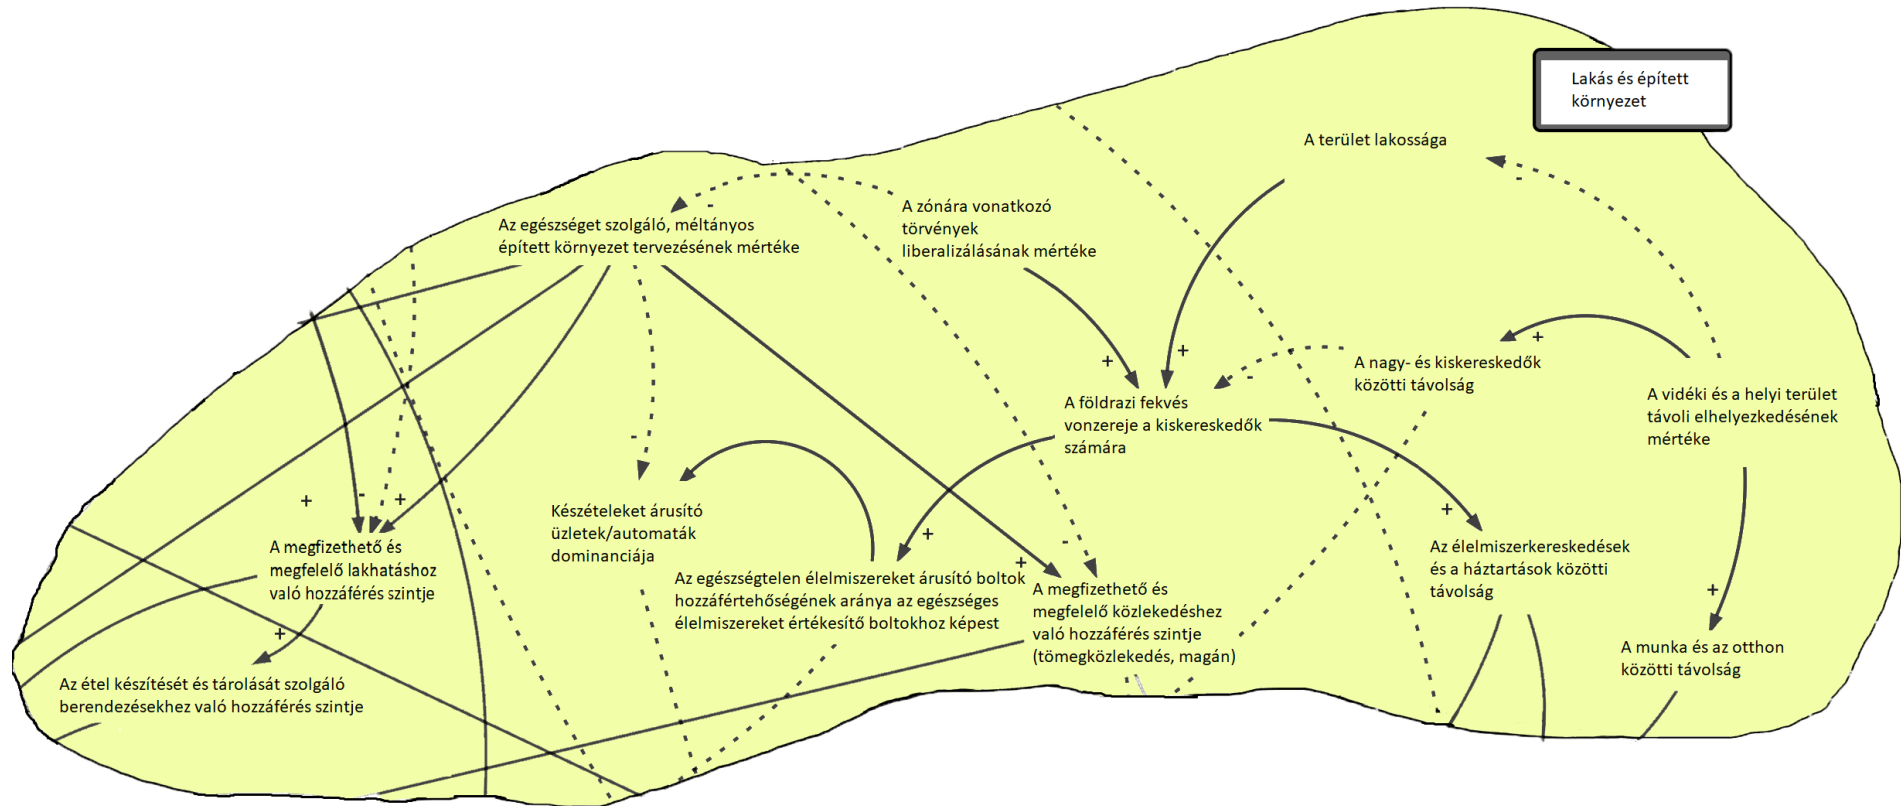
Lakás és épített környezet

A terület lakossága

Az egészséget szolgáló, méltányos épített környezet tervezésének mértéke

A zónára vonatkozó törvények liberalizálásának mértéke

A nagy- és kiskereskedők közötti távolság

A vidéki és a helyi terület távoli elhelyezkedésének mértéke

A földrazi fekvés vonzereje a kiskereskedők számára

Készételeket árusító üzletek/automaták dominanciája

A megfizethető és megfelelő lakhatáshoz való hozzáférés szintje

Az egészségtelen élelmiszereket árusító boltok hozzáfértehőségének aránya az egészséges élelmiszereket értékesítő boltokhoz képest

A megfizethető és megfelelő közlekedéshez való hozzáférés szintje (tömegközlekedés, magán)

Az élelmiszerkereskedések és a háztartások közötti távolság

A munka és az otthon közötti távolság

Az étel készítését és tárolását szolgáló berendezésekhez való hozzáférés szintje

+ + + + - + - + + + + + - - + - -